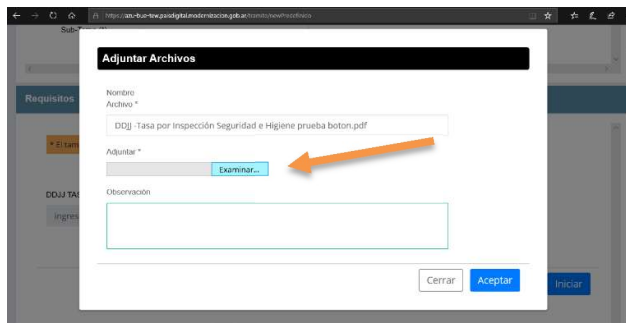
https://am-bue-tew.paisdigital.modernizacion.gob.ar/tramite/newPresofinica

Sub-T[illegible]

Requisitos

* El tam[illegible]

DDJJ TAS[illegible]

Ingres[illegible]

Adjuntar Archivos

Nombre Archivo *

DDJJ -Tasa por Inspección Seguridad e Higiene prueba boton.pdf

Adjuntar *

Examinar...

Observación

Cerrar

Aceptar

Iniciar